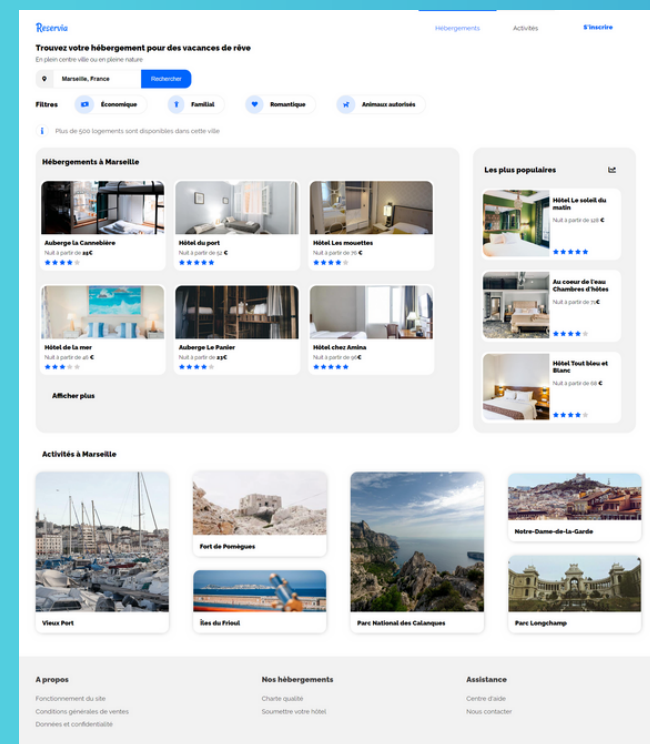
Reservia

Hébergements Activités S'inscrire

Trouvez votre hébergement pour des vacances de rêve

En plein centre ville ou en pleine nature

Marseille, France Rechercher

Filtres Économique Familial Romantique Animaux autorisés

Plus de 500 logements sont disponibles dans cette ville

Hébergements à Marseille

Auberge la Cannebière
Nuit à partir de 25€

Hôtel du port
Nuit à partir de 52 €

Hôtel Les mouettes
Nuit à partir de 76 €

Hôtel de la mer
Nuit à partir de 46 €

Auberge Le Panier
Nuit à partir de 23€

Hôtel chez Amina
Nuit à partir de 96€

Afficher plus

Les plus populaires

Hôtel Le soleil du matin
Nuit à partir de 128 €

Au coeur de l'eau Chambres d'hôtes
Nuit à partir de 70€

Hôtel Tout bleu et Blanc
Nuit à partir de 68 €

Activités à Marseille

Vieux Port

Fort de Pomègues

Îles du Frioul

Parc National des Calanques

Notre-Dame-de-la-Garde

Parc Longchamp

A propos
Fonctionnement du site
Conditions générales de ventes
Données et confidentialité

Nos hébergements
Charte qualité
Soumettre votre hôtel

Assistance
Centre d'aide
Nous contacter